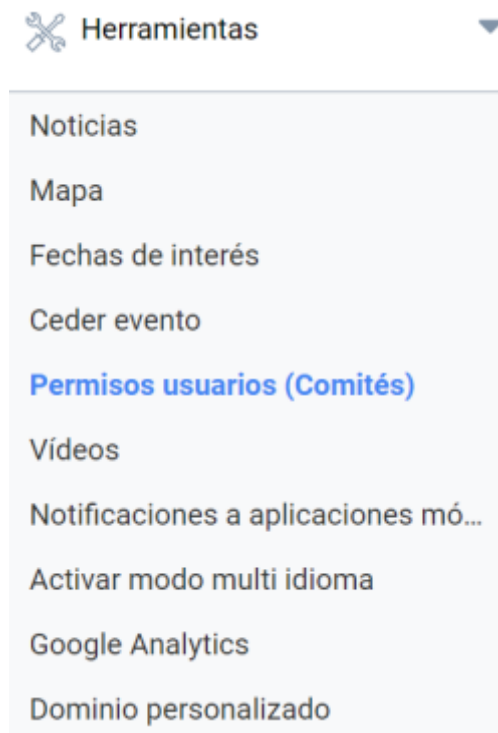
Herramientas

Noticias

Mapa

Fechas de interés

Ceder evento

Permisos usuarios (Comités)

Vídeos

Notificaciones a aplicaciones mó...

Activar modo multi idioma

Google Analytics

Dominio personalizado